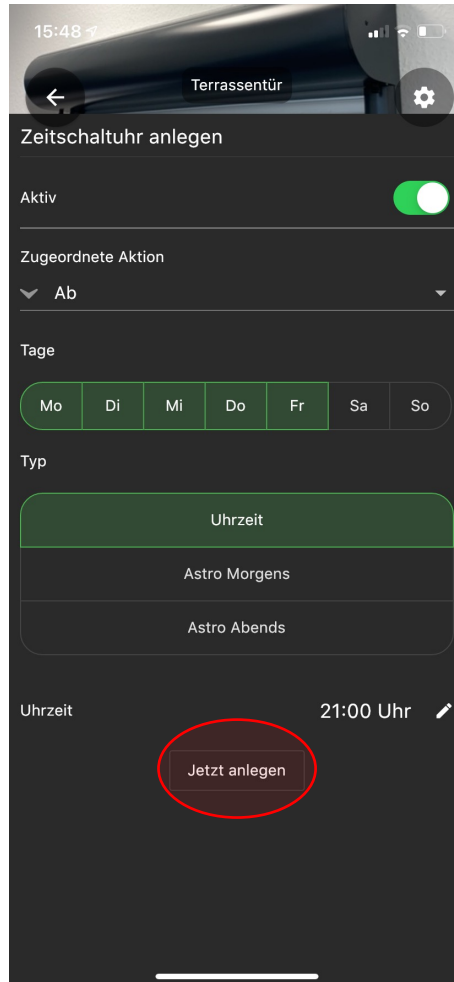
15:48

Terrassentür

Zeitschaltuhr anlegen

Aktiv

Zugeordnete Aktion

Ab

Tage

| Mo | Di | Mi | Do | Fr | Sa | So |
|---|---|---|---|---|---|---|

Typ

Uhrzeit

Astro Morgens

Astro Abends

Uhrzeit

21:00 Uhr

Jetzt anlegen